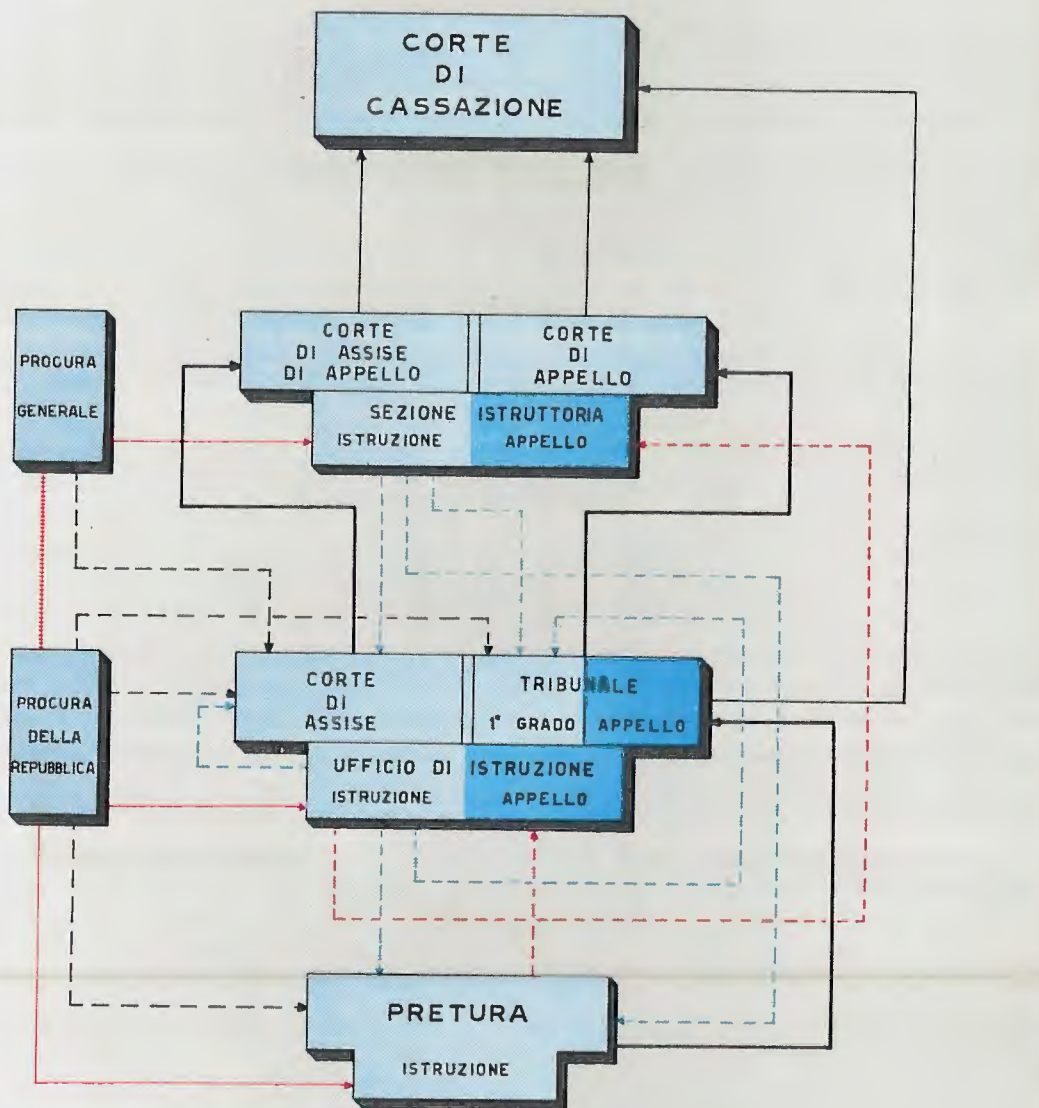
CORTE DI CASSAZIONE

PROCURA GENERALE

CORTE DI ASSISE DI APPELLO

CORTE DI APPELLO

SEZIONE ISTRUTTORIA

ISTRUZIONE

APPELLO

PROCURA DELLA REPUBBLICA

CORTE DI ASSISE

TRIBUNALE

1° GRADO

APPELLO

UFFICIO DI ISTRUZIONE

ISTRUZIONE

APPELLO

PRETURA

ISTRUZIONE